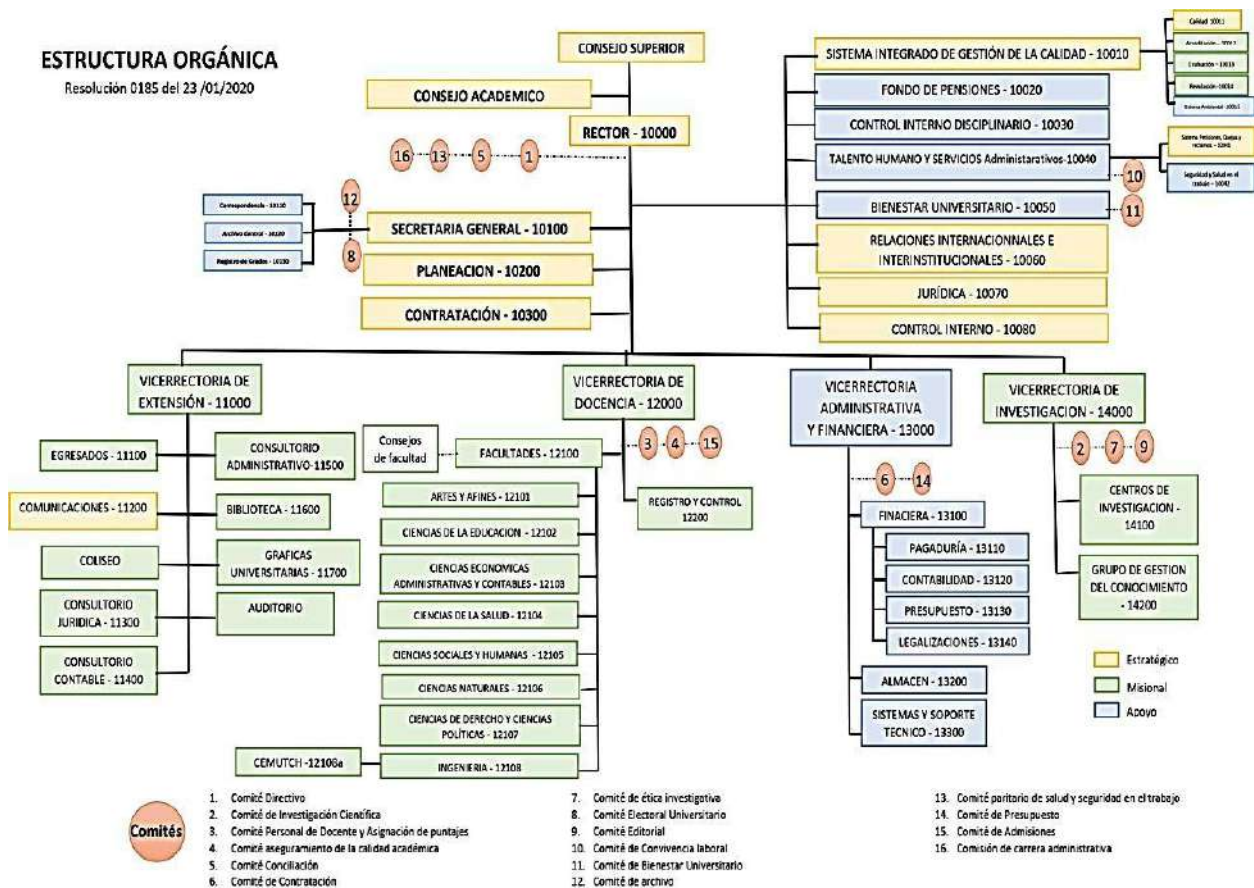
ESTRUCTURA ORGÁNICA
Resolución 0185 del 23 /01/2020

CONSEJO SUPERIOR
CONSEJO ACADEMICO
RECTOR - 10000
16 13 5 1

SISTEMA INTEGRADO DE GESTIÓN DE LA CALIDAD - 10010
Calidad 10011
Acreditación - 10012
Evaluación - 10013
Revaluación - 10014
Sistema Ambiental - 10015
FONDO DE PENSIONES - 10020
CONTROL INTERNO DISCIPLINARIO - 10030
TALENTO HUMANO Y SERVICIOS Administrativos-10040
Sistema Peticiones, Quejas y reclamos - 10041
Seguridad y Salud en el trabajo - 10042
10
BIENESTAR UNIVERSITARIO - 10050
11
RELACIONES INTERNACIONNALES E INTERINSTITUCIONALES - 10060
JURÍDICA - 10070
CONTROL INTERNO - 10080

Correspondencia - 10110
Archivo Central - 10120
Registro de Grados - 10130
12
8
SECRETARIA GENERAL - 10100
PLANEACION - 10200
CONTRATACIÓN - 10300

VICERRECTORIA DE EXTENSIÓN - 11000
EGRESADOS - 11100
COMUNICACIONES - 11200
COLISEO
CONSULTORIO JURIDICA - 11300
CONSULTORIO CONTABLE - 11400
CONSULTORIO ADMINISTRATIVO-11500
BIBLIOTECA - 11600
GRAFICAS UNIVERSITARIAS - 11700
AUDITORIO

VICERRECTORIA DE DOCENCIA - 12000
Consejos de facultad
FACULTADES - 12100
3 4 15
REGISTRO Y CONTROL 12200
ARTES Y AFINES - 12101
CIENCIAS DE LA EDUCACION - 12102
CIENCIAS ECONOMICAS ADMINISTRATIVAS Y CONTABLES - 12103
CIENCIAS DE LA SALUD - 12104
CIENCIAS SOCIALES Y HUMANAS - 12105
CIENCIAS NATURALES - 12106
CIENCIAS DE DERECHO Y CIENCIAS POLÍTICAS - 12107
CEMUTCH - 12108a
INGENIERIA - 12108

VICERRECTORIA ADMINISTRATIVA Y FINANCIERA - 13000
6 14
FINACIERA - 13100
PAGADURÍA - 13110
CONTABILIDAD - 13120
PRESUPUESTO - 13130
LEGALIZACIONES - 13140
ALMACEN - 13200
SISTEMAS Y SOPORTE TECNICO - 13300

VICERRECTORIA DE INVESTIGACION - 14000
2 7 9
CENTROS DE INVESTIGACION - 14100
GRUPO DE GESTION DEL CONOCIMIENTO - 14200

Estratégico
Misional
Apoyo

Comités
1. Comité Directivo
2. Comité de Investigación Científica
3. Comité Personal de Docente y Asignación de puntajes
4. Comité aseguramiento de la calidad académica
5. Comité Conciliación
6. Comité de Contratación
7. Comité de ética investigativa
8. Comité Electoral Universitario
9. Comité Editorial
10. Comité de Convivencia laboral
11. Comité de Bienestar Universitario
12. Comité de archivo
13. Comité paritario de salud y seguridad en el trabajo
14. Comité de Presupuesto
15. Comité de Admisiones
16. Comisión de carrera administrativa